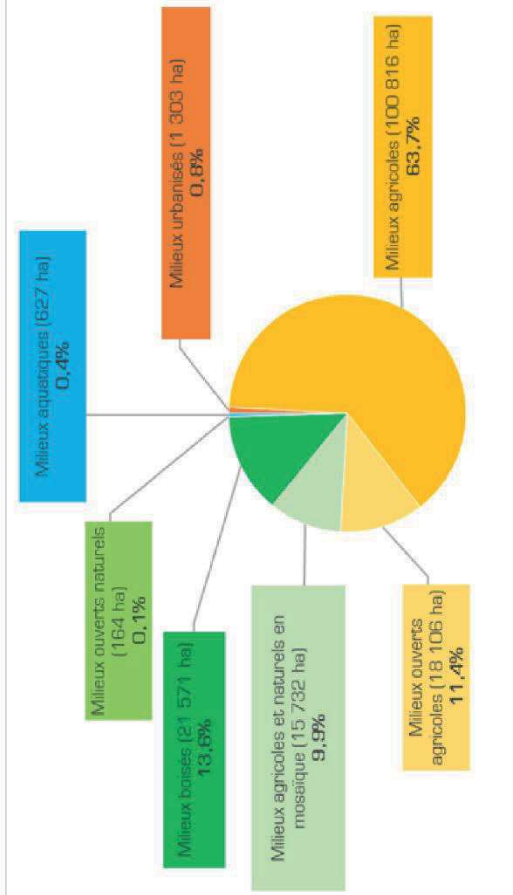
Milieux aquatiques (627 ha)
0,4%

Milieux urbanisés (1 303 ha)
0,8%

Milieux agricoles (100 816 ha)
63,7%

Milieux ouverts naturels (164 ha)
0,1%

Milieux boisés (21 571 ha)
13,6%

Milieux agricoles et naturels en mosaïque (15 732 ha)
9,9%

Milieux ouverts agricoles (18 106 ha)
11,4%